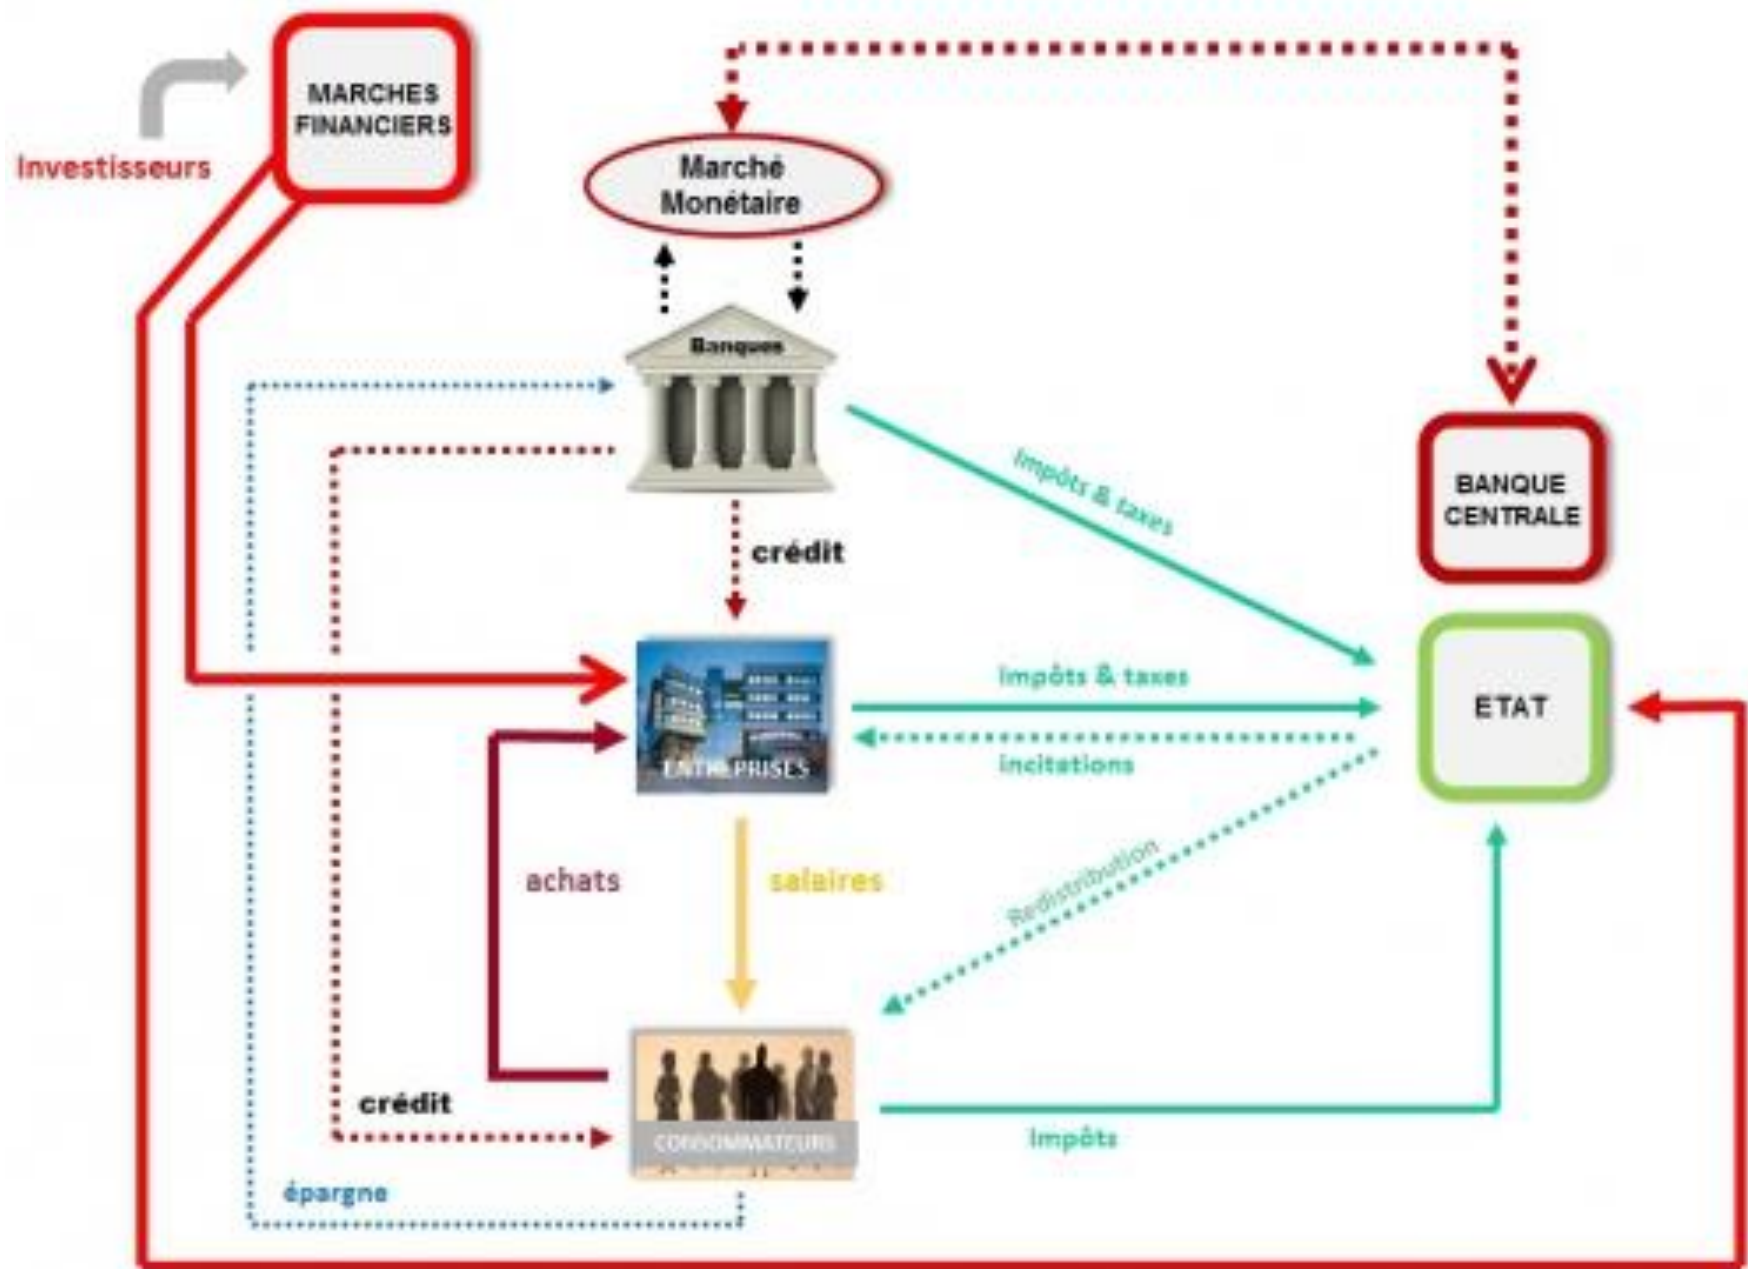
Investisseurs

MARCHES FINANCIERS

Marché Monétaire

Banques

BANQUE CENTRALE

Impôts & taxes

crédit

ENTREPRISES

Impôts & taxes

incitations

ETAT

achats

salaires

Redistribution

CONSOMMATEURS

crédit

Impôts

épargne